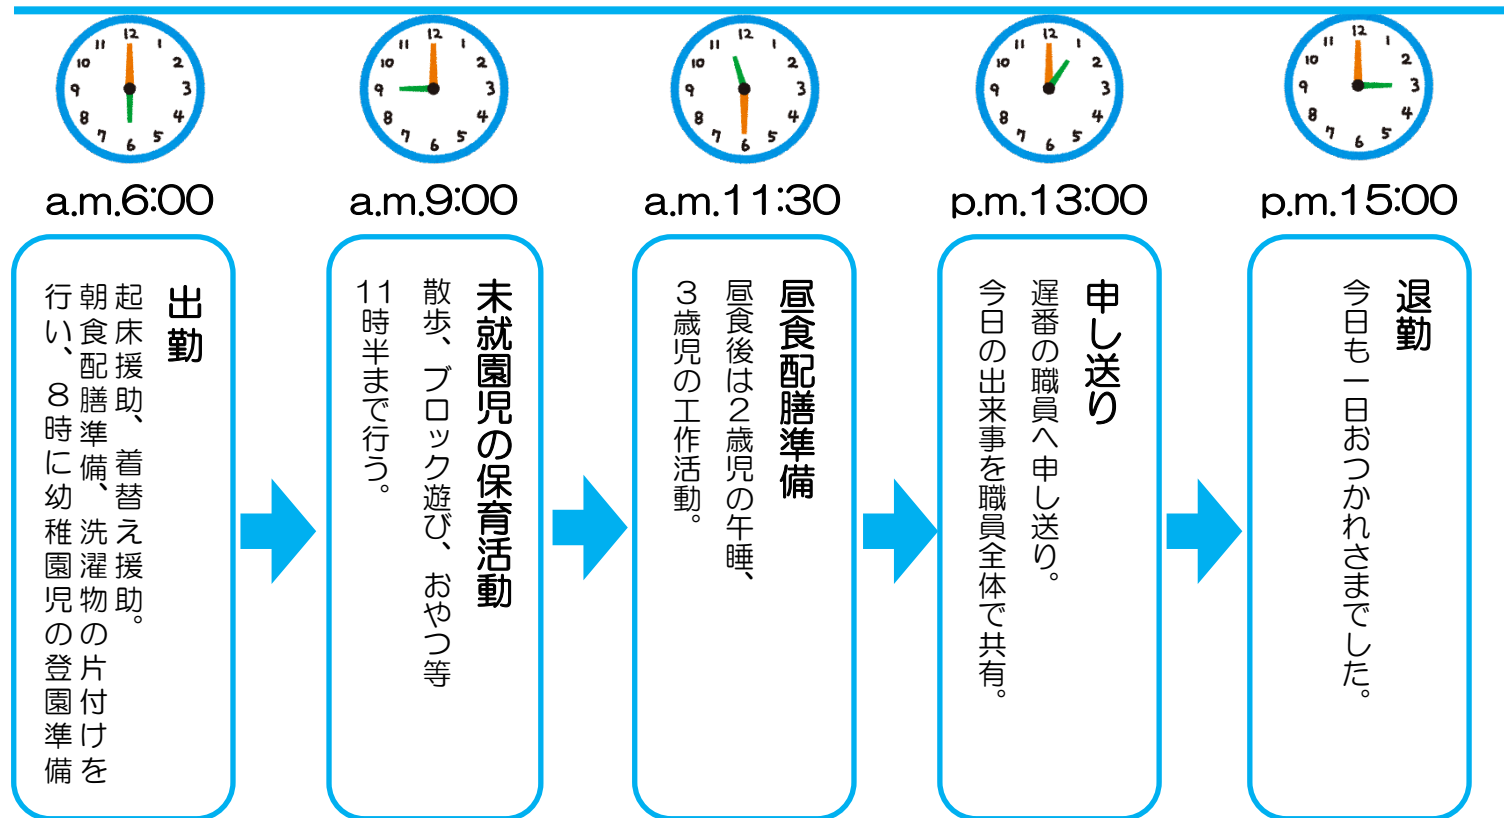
a.m.6:00

出勤

起床援助、着替え援助。朝食配膳準備、洗濯物の片付けを行い、8時に幼稚園児の登園準備

a.m.9:00

未就園児の保育活動

散歩、ブロック遊び、おやつ等11時半まで行う。

a.m.11:30

昼食配膳準備

昼食後は2歳児の午睡、3歳児の工作活動。

p.m.13:00

申し送り

遅番の職員へ申し送り。今日の出来事を職員全体で共有。

p.m.15:00

退勤

今日も一日おつかれさまでした。